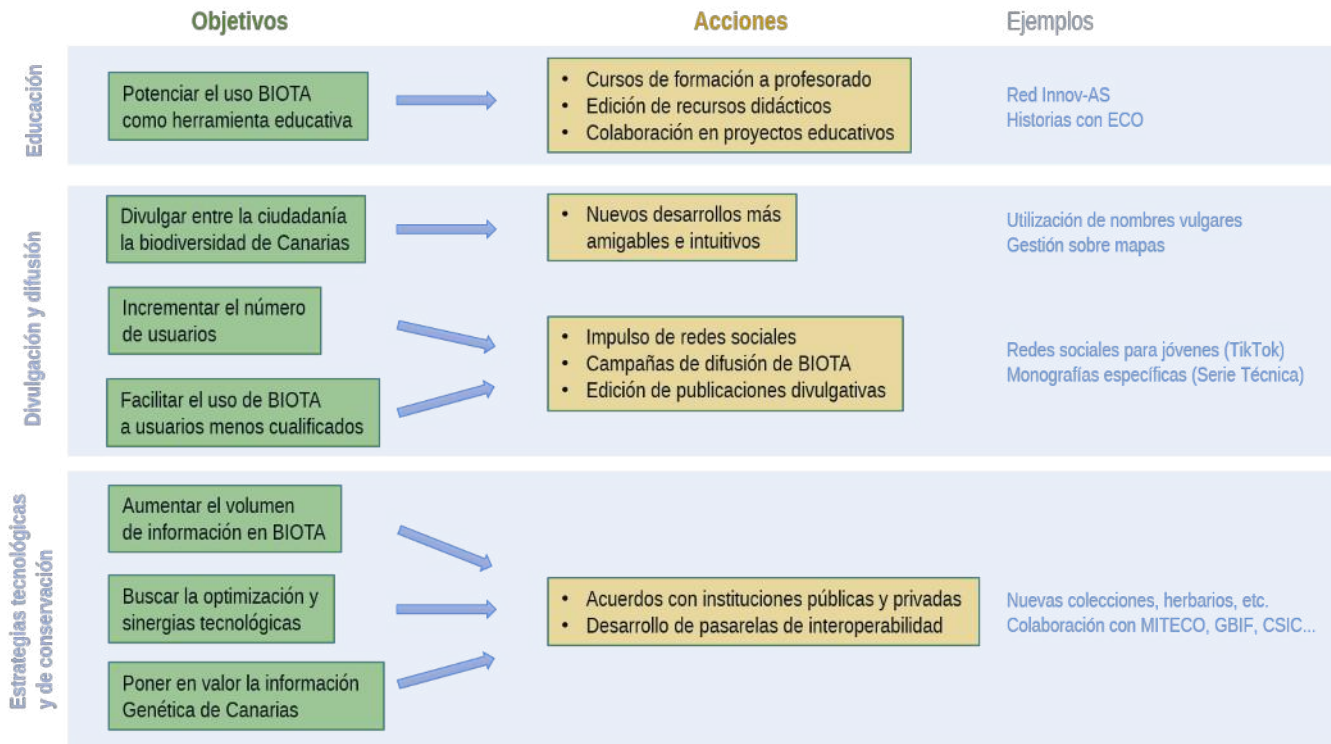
Objetivos

Acciones

Ejemplos

Educación

Potenciar el uso BIOTA como herramienta educativa

• Cursos de formación a profesorado
• Edición de recursos didácticos
• Colaboración en proyectos educativos

Red Innov-AS
Historias con ECO

Divulgación y difusión

Divulgar entre la ciudadanía la biodiversidad de Canarias

• Nuevos desarrollos más amigables e intuitivos

Utilización de nombres vulgares
Gestión sobre mapas

Incrementar el número de usuarios

Facilitar el uso de BIOTA a usuarios menos cualificados

• Impulso de redes sociales
• Campañas de difusión de BIOTA
• Edición de publicaciones divulgativas

Redes sociales para jóvenes (TikTok)
Monografías específicas (Serie Técnica)

Estrategias tecnológicas y de conservación

Aumentar el volumen de información en BIOTA

Buscar la optimización y sinergias tecnológicas

Poner en valor la información Genética de Canarias

• Acuerdos con instituciones públicas y privadas
• Desarrollo de pasarelas de interoperabilidad

Nuevas colecciones, herbarios, etc.
Colaboración con MITECO, GBIF, CSIC...